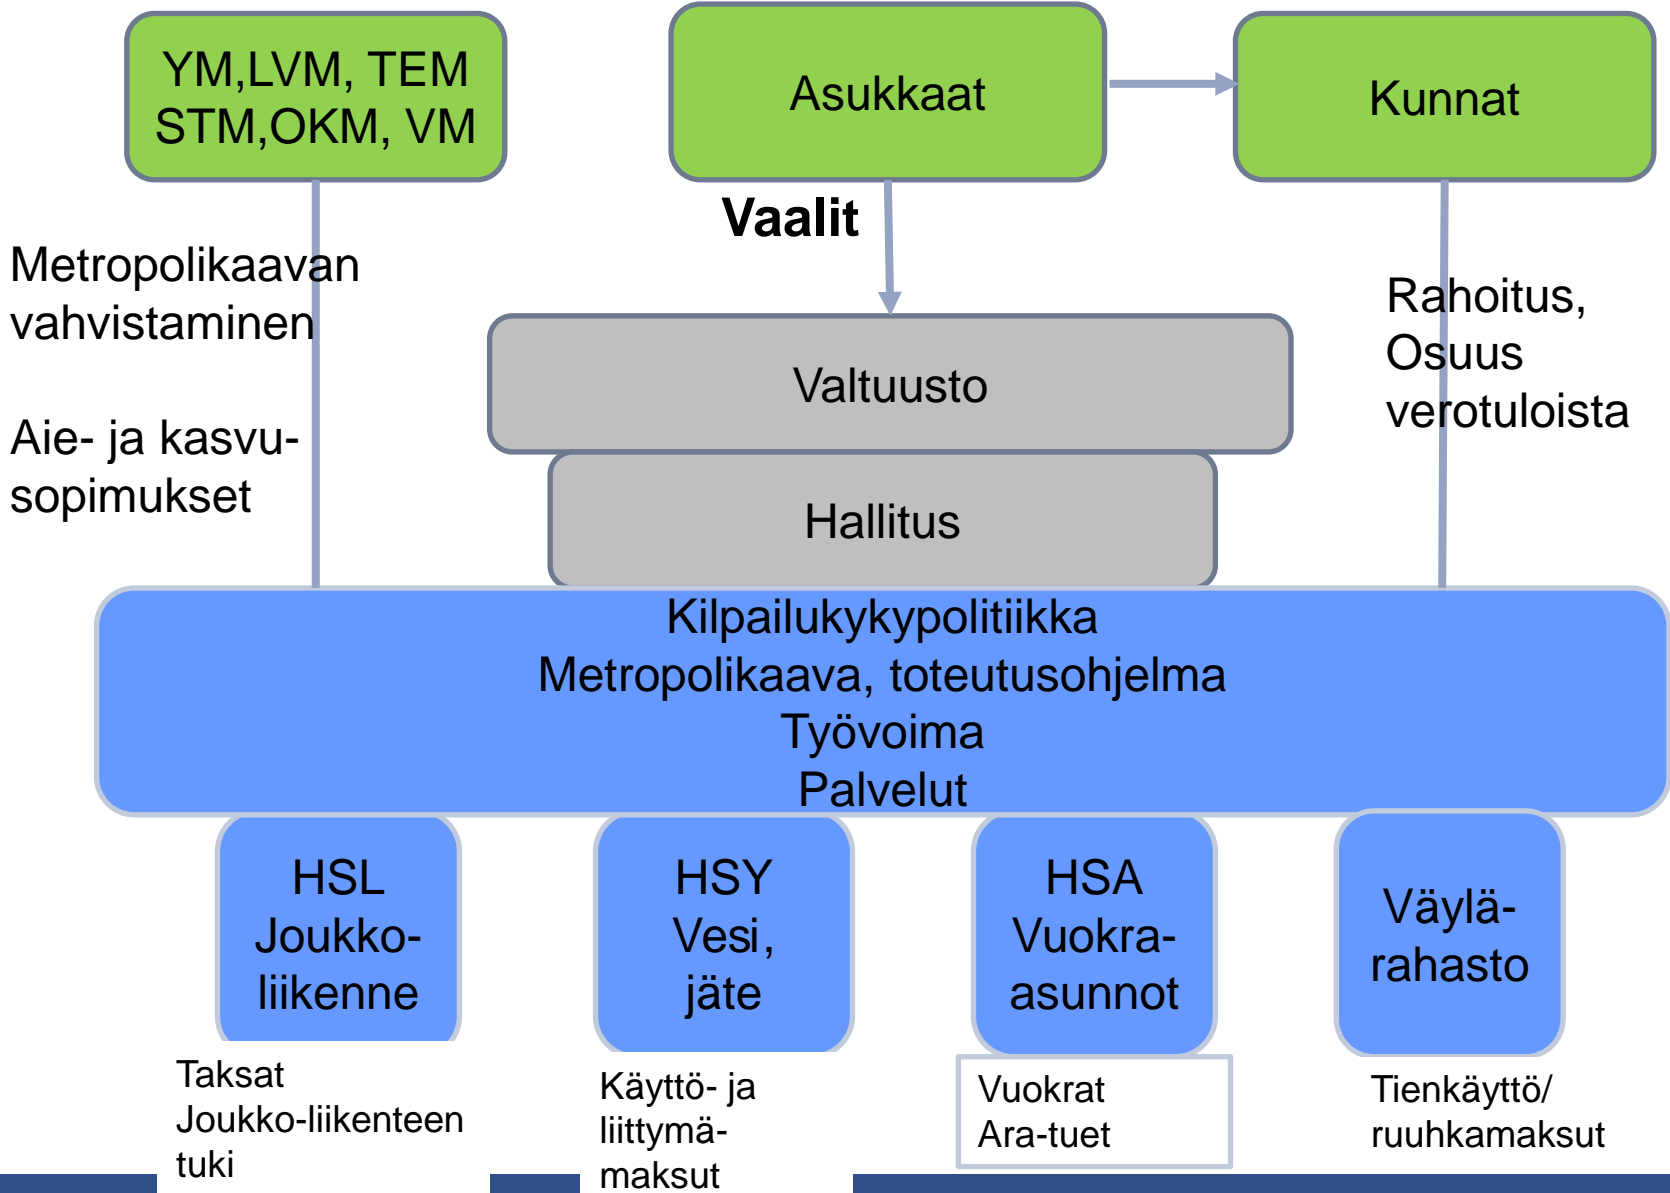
YM,LVM, TEM
STM,OKM, VM

Asukkaat

Kunnat

Vaalit

Metropolikaavan vahvistaminen

Aie- ja kasvu-sopimukset

Rahoitus, Osuus verotuloista

Valtuusto

Hallitus

Kilpailukykypolitiikka
Metropolikaava, toteutusohjelma
Työvoima
Palvelut

HSL
Joukko-liikenne

HSY
Vesi, jäte

HSA
Vuokra-asunnot

Väylä-rahasto

Taksat
Joukko-liikenteen tuki

Käyttö- ja liittymä-maksut

Vuokrat
Ara-tuet

Tienkäyttö/
ruuhkamaksut